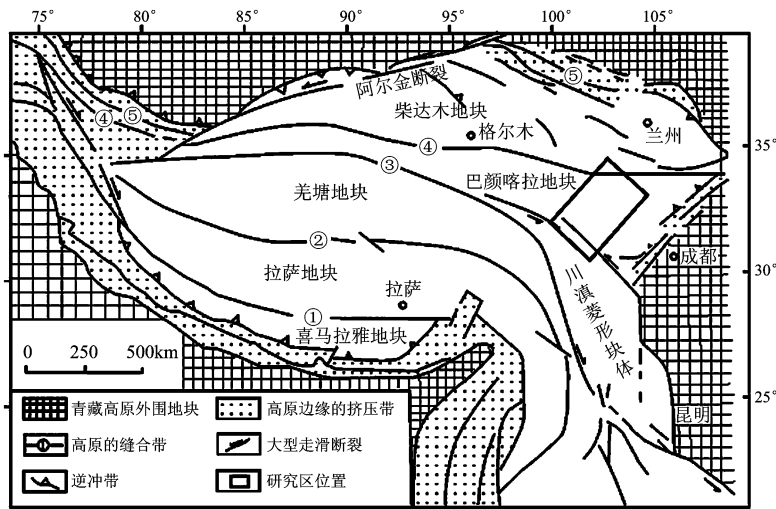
75°
80°
85°
90°
95°
100°
105°
35°
30°
25°
阿尔金断裂
⑤
柴达木地块
④ ⑤
格尔木
兰州
③
④
巴颜喀拉地块
羌塘地块
②
成都
拉萨地块
拉萨
①
川滇菱形块体
喜马拉雅地块
0 250 500km
昆明
青藏高原外围地块
高原边缘的挤压带
高原的缝合带
大型走滑断裂
逆冲带
研究区位置